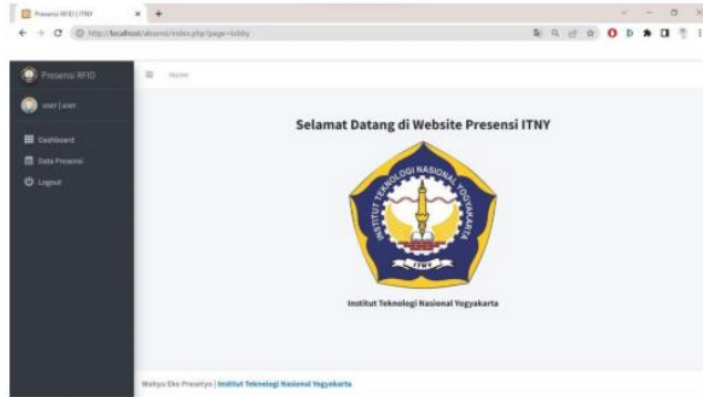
Presensi RFID | ITNY
http://localhost/absensi/index.php?page=lobby

Presensi RFID
user | user
Dashboard
Data Presensi
Logout

Home

Selamat Datang di Website Presensi ITNY

INSTITUT TEKNOLOGI NASIONAL YOGYAKARTA
ITNY

Institut Teknologi Nasional Yogyakarta

Wahyu Eko Prasetyo | Institut Teknologi Nasional Yogyakarta